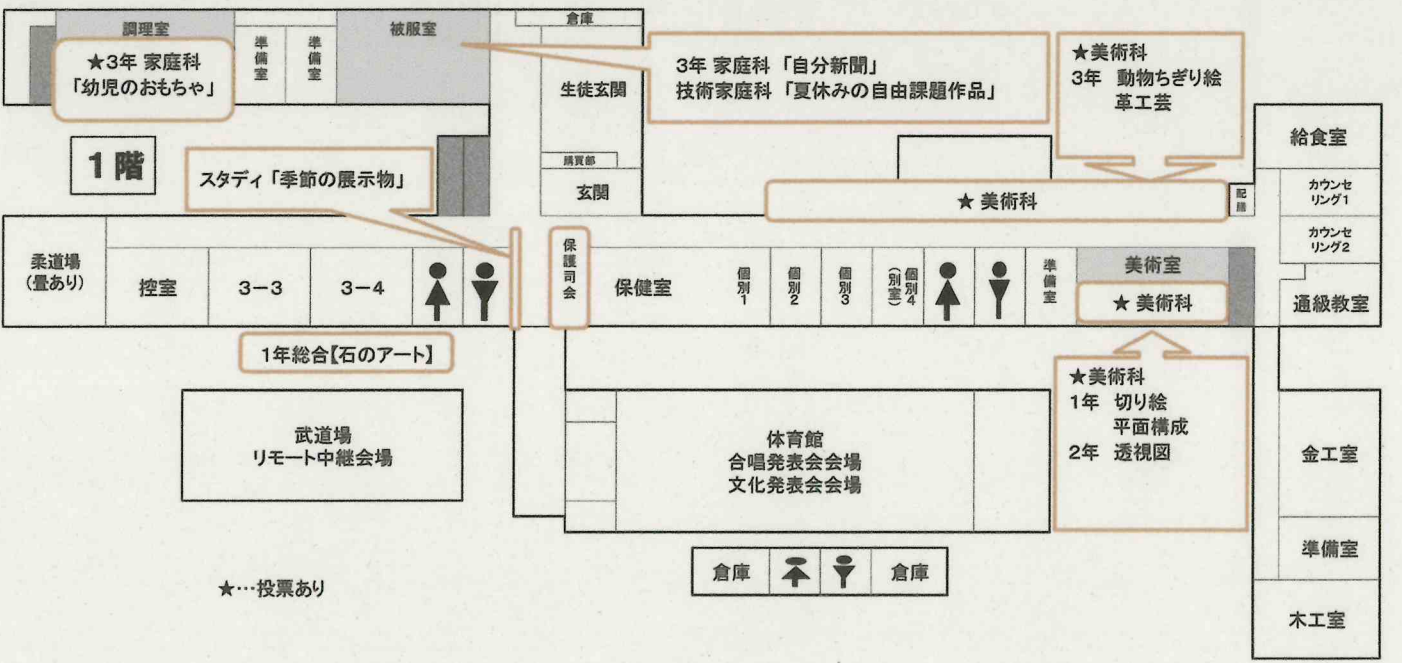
調理室

★3年 家庭科
「幼児のおもちゃ」

準備室

準備室

被服室

倉庫

生徒玄関

3年 家庭科「自分新聞」
技術家庭科「夏休みの自由課題作品」

★美術科
3年 動物ちぎり絵
革工芸

給食室

1階

スタディ「季節の展示物」

購買部

玄関

★ 美術科

記

カウンセリング1

カウンセリング2

柔道場
(畳あり)

控室

3−3

3−4

保護司会

保健室

個別1

個別2

個別3

個別4
(別室)

準備室

美術室

★ 美術科

通級教室

1年総合【石のアート】

★美術科
1年 切り絵
平面構成
2年 透視図

武道場
リモート中継会場

体育館
合唱発表会会場
文化発表会会場

金工室

準備室

倉庫

倉庫

★…投票あり

木工室